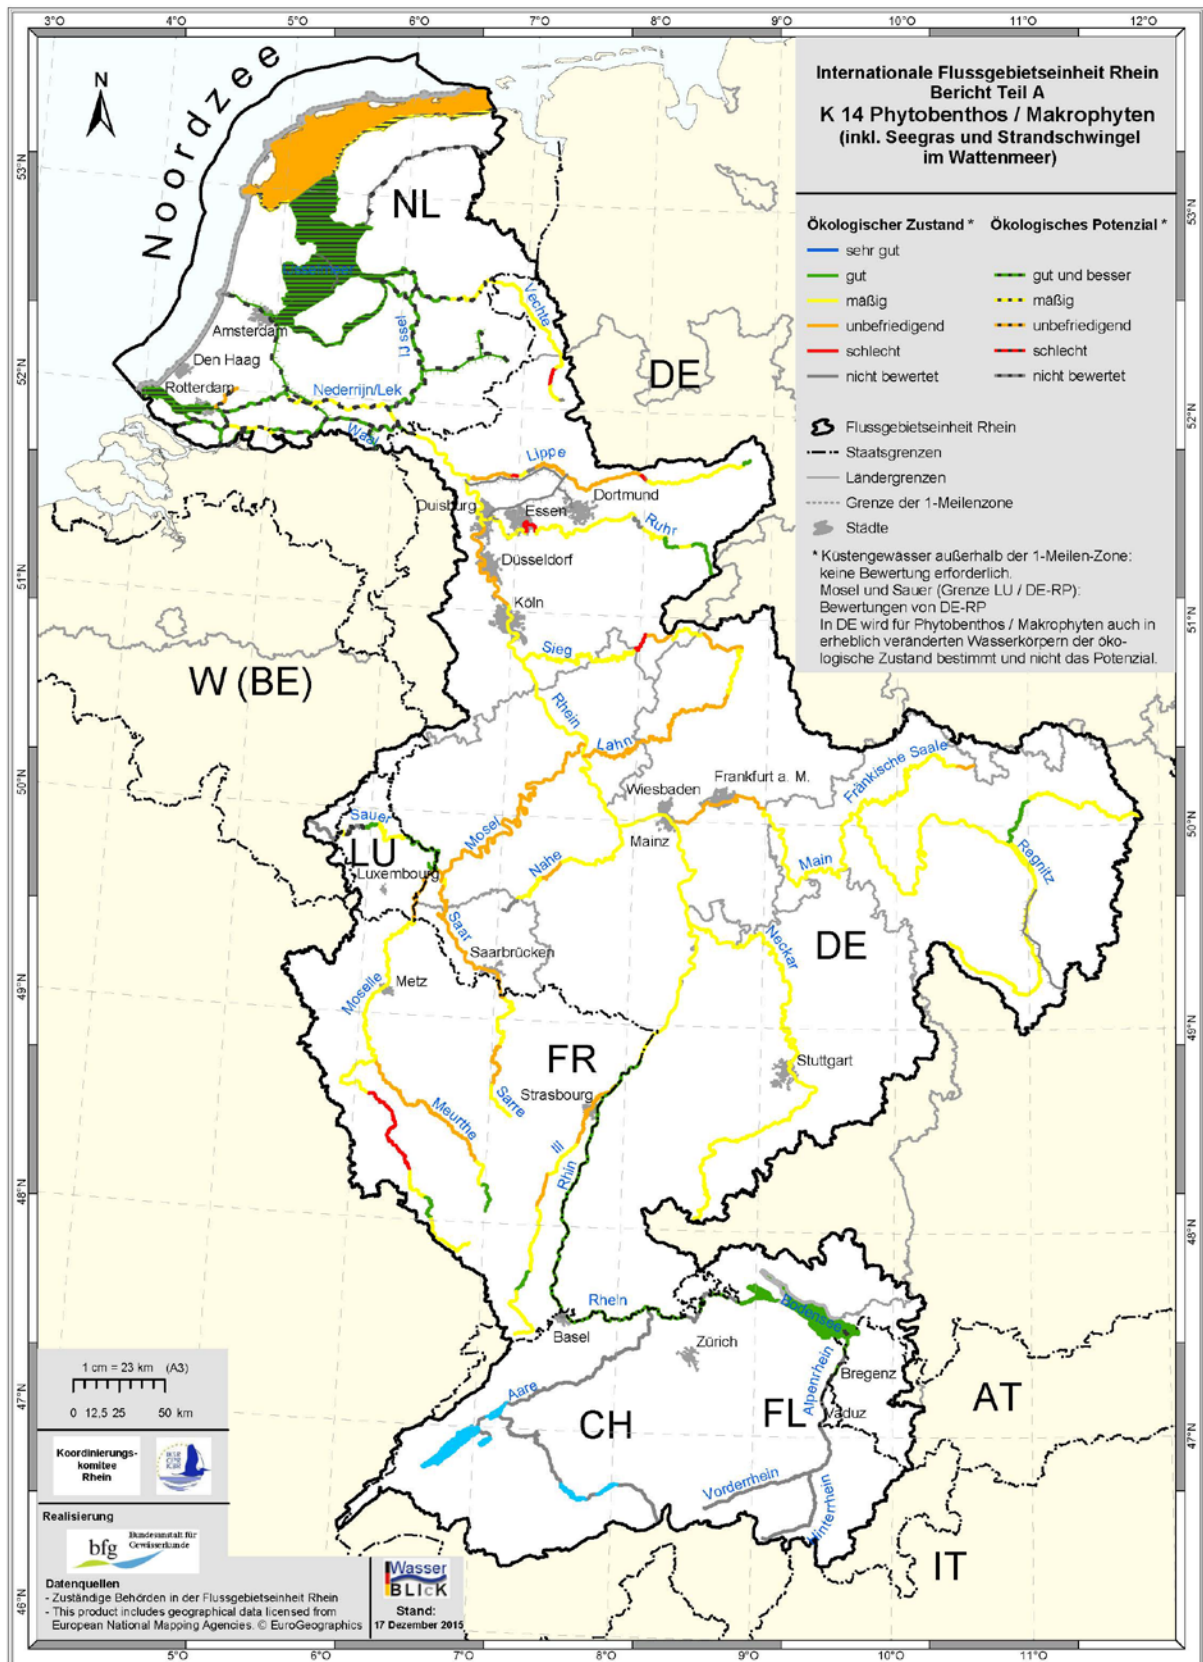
3°O 4°O 5°O 6°O 7°O 8°O 9°O 10°O 11°O 12°O

Internationale Flussgebietseinheit Rhein
Bericht Teil A
K 14 Phytobenthos / Makrophyten
(inkl. Seegras und Strandschwingel im Wattenmeer)

| Ökologischer Zustand * | Ökologisches Potenzial * |
|---|---|
| sehr gut | |
| gut | gut und besser |
| mäßig | mäßig |
| unbefriedigend | unbefriedigend |
| schlecht | schlecht |
| nicht bewertet | nicht bewertet |

Flussgebietseinheit Rhein
Staatsgrenzen
Landergrenzen
Grenze der 1-Meilenzone
Städte

* Küstengewässer außerhalb der 1-Meilen-Zone: keine Bewertung erforderlich.
Mosel und Sauer (Grenze LU / DE-RP): Bewertungen von DE-RP
In DE wird für Phytobenthos / Makrophyten auch in erheblich veränderten Wasserkörpern der ökologische Zustand bestimmt und nicht das Potenzial.

N
Noordzee
NL
DE
W (BE)
LU
FR
DE
CH
FL
AT
IT

IJsselmeer
Amsterdam
Den Haag
Rotterdam
IJssel
Vechte
Nederrijn/Lek
Waal
Lippe
Dortmund
Duisburg
Essen
Ruhr
Düsseldorf
Köln
Sieg
Rhein
Lahn
Frankfurt a. M.
Wiesbaden
Mainz
Fränkische Saale
Sauer
Mosel
Nahe
Luxembourg
Main
Regnitz
Saar
Saarbrücken
Neckar
Moselle
Metz
Stuttgart
Sarre
Strasbourg
Meurthe
Ill
Rhein
Rhein
Basel
Zürich
Bodensee
Bregenz
Alpenrhein
Vaduz
Aare
Vorderrhein
Hinterrhein

53°N 52°N 51°N 50°N 49°N 48°N 47°N 46°N

1 cm = 23 km (A3)
0 12,5 25 50 km

Koordinierungs-komitee Rhein

Realisierung
bfg Bundesanstalt für Gewässerkunde

Datenquellen
- Zuständige Behörden in der Flussgebietseinheit Rhein
- This product includes geographical data licensed from European National Mapping Agencies. © EuroGeographics

Wasser BLICK
Stand:
17 Dezember 2015

5°O 6°O 7°O 8°O 9°O 10°O 11°O